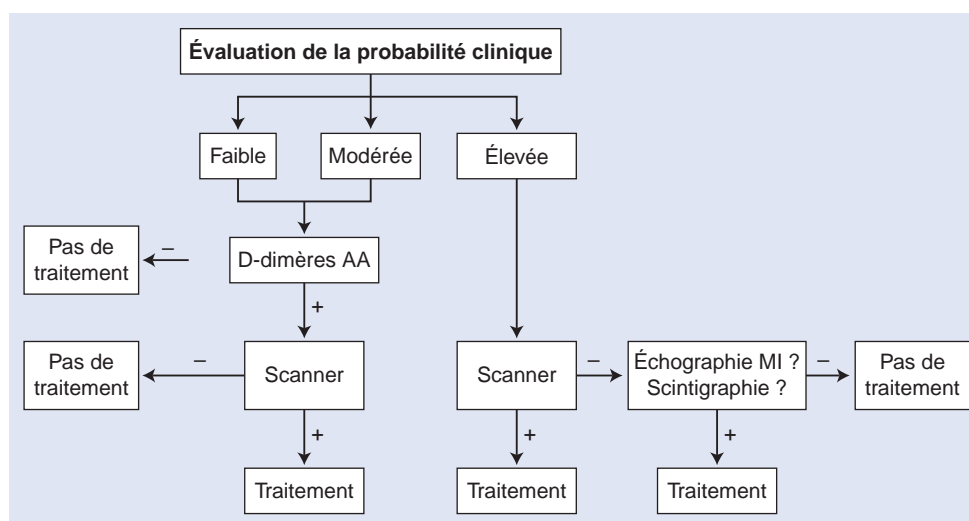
Évaluation de la probabilité clinique

Faible

Modérée

Élevée

Pas de traitement

–

D-dimères AA

+

Pas de traitement

–

Scanner

+

Traitement

Scanner

–

Échographie MI ? Scintigraphie ?

–

Pas de traitement

+

Traitement

+

Traitement